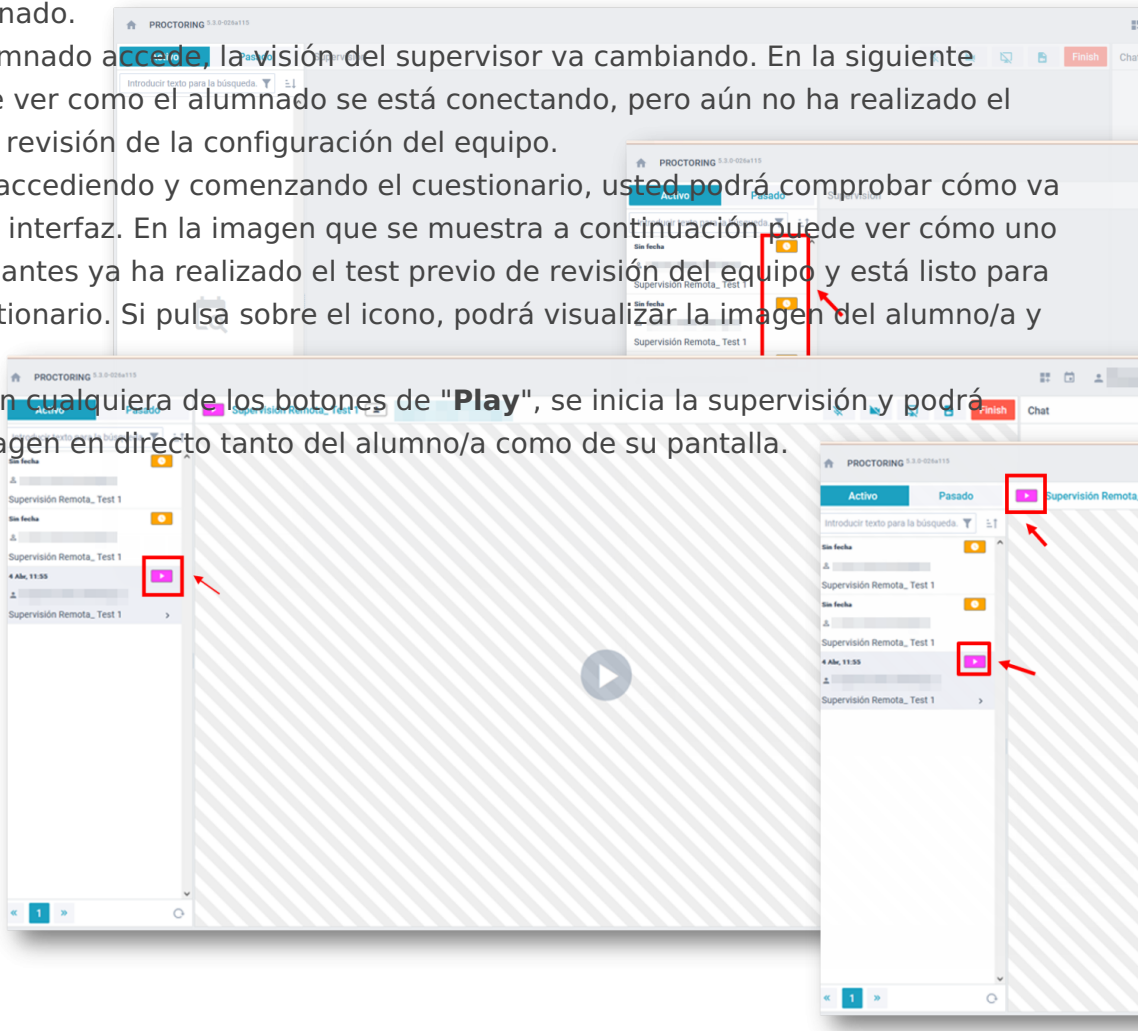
nado.

mnado accede, la visión del supervisor va cambiando. En la siguiente e ver como el alumnado se está conectando, pero aún no ha realizado el revisión de la configuración del equipo.

accediendo y comenzando el cuestionario, usted podrá comprobar cómo va interfaz. En la imagen que se muestra a continuación puede ver cómo uno antes ya ha realizado el test previo de revisión del equipo y está listo para tionario. Si pulsa sobre el icono, podrá visualizar la imagen del alumno/a y

n cualquiera de los botones de "**Play**", se inicia la supervisión y podrá agen en directo tanto del alumno/a como de su pantalla.

PROCTORING 5.3.0-026a115

Pasado

Finish

Chat

Introducir texto para la búsqueda.

PROCTORING 5.3.0-026a115

Activo

Pasado

Supervisión

Sin fecha

Supervisión Remota_ Test 1

Sin fecha

Supervisión Remota_ Test 1

PROCTORING 5.3.0-026a115

Activo

Pasado

Supervisión Remota_ Test 1

Finish

Chat

Sin fecha

Supervisión Remota_ Test 1

Sin fecha

Supervisión Remota_ Test 1

4 Abr, 11:55

Supervisión Remota_ Test 1

« 1 »

PROCTORING 5.3.0-026a115

Activo

Pasado

Supervisión Remota

Introducir texto para la búsqueda.

Sin fecha

Supervisión Remota_ Test 1

Sin fecha

Supervisión Remota_ Test 1

4 Abr, 11:55

Supervisión Remota_ Test 1

« 1 »